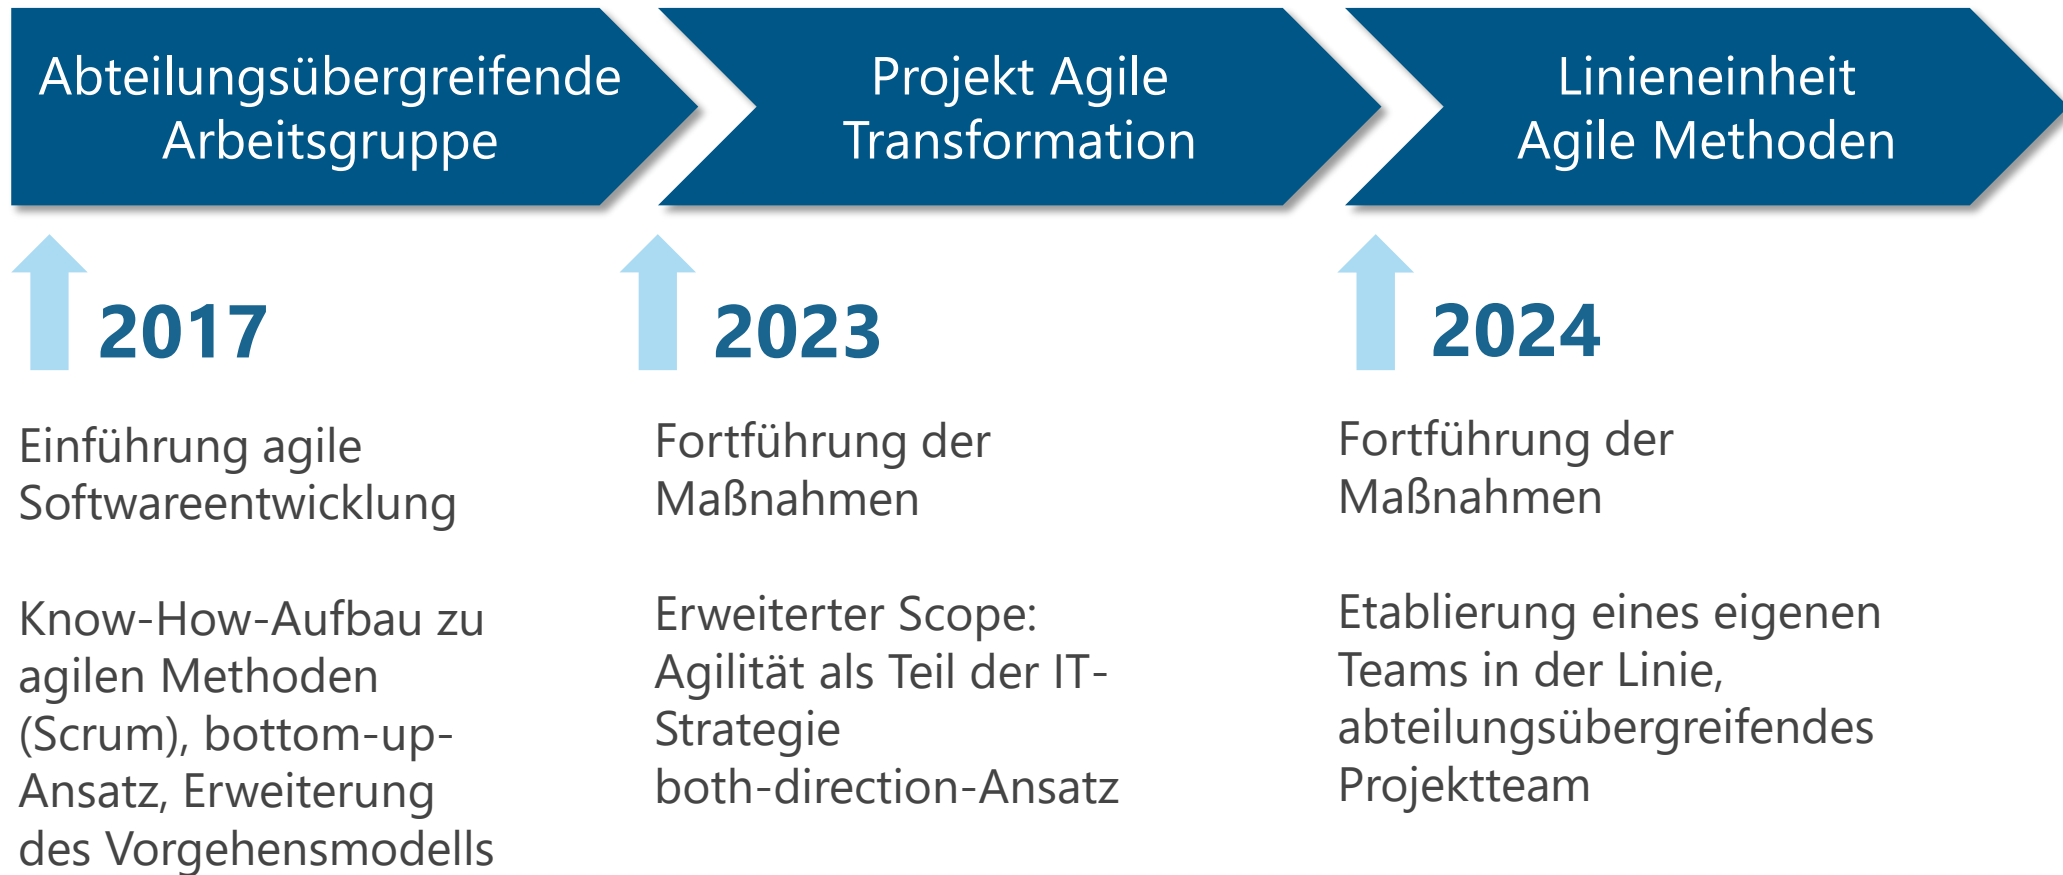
Abteilungsübergreifende Arbeitsgruppe

Projekt Agile Transformation

Linieneinheit Agile Methoden

2017

Einführung agile Softwareentwicklung

Know-How-Aufbau zu agilen Methoden (Scrum), bottom-up-Ansatz, Erweiterung des Vorgehensmodells

2023

Fortführung der Maßnahmen

Erweiterter Scope: Agilität als Teil der IT-Strategie both-direction-Ansatz

2024

Fortführung der Maßnahmen

Etablierung eines eigenen Teams in der Linie, abteilungsübergreifendes Projektteam